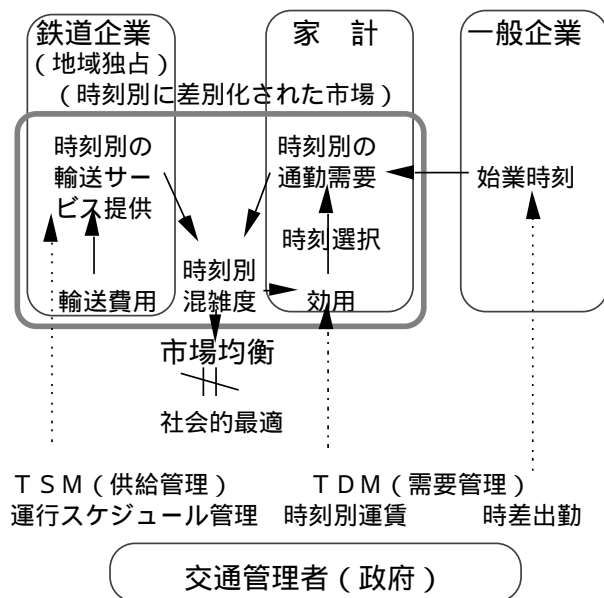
鉄道企業
(地域独占)

家　計

一般企業

(時刻別に差別化された市場)

時刻別の輸送サービス提供

輸送費用

時刻別混雑度

時刻別の通勤需要

時刻選択

効用

始業時刻

市場均衡

社会的最適

TSM(供給管理)
運行スケジュール管理

TDM(需要管理)
時刻別運賃

時差出勤

交通管理者(政府)